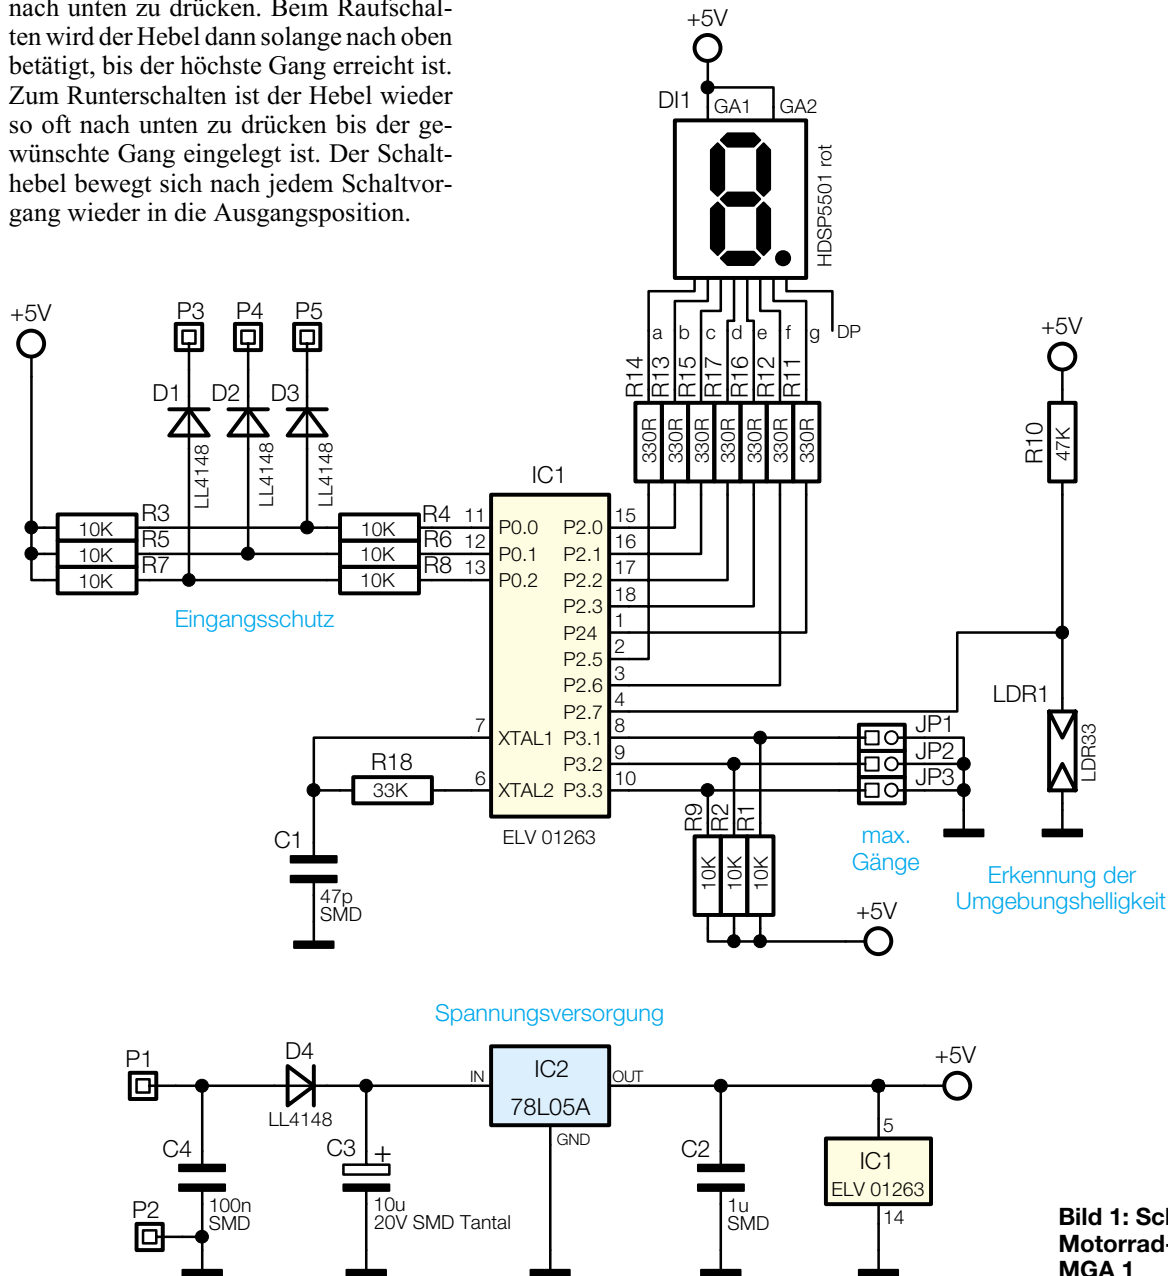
nach unten zu drücken. Beim Raufschalten wird der Hebel dann solange nach oben betätigt, bis der höchste Gang erreicht ist. Zum Runterschalten ist der Hebel wieder so oft nach unten zu drücken bis der gewünschte Gang eingelegt ist. Der Schalthebel bewegt sich nach jedem Schaltvorgang wieder in die Ausgangsposition.

+5V
DI1
GA1
GA2
HDSP5501 rot
a b c d e f g DP
R14 R13 R15 R17 R16 R12 R11
330R 330R 330R 330R 330R 330R 330R
+5V
R10
47K
+5V
P3 P4 P5
D1 D2 D3
LL4148 LL4148 LL4148
IC1
R3 10K
R5 10K
R7 10K
R4 10K
R6 10K
R8 10K
Eingangsschutz
11 P0.0
12 P0.1
13 P0.2
P2.0 15
P2.1 16
P2.2 17
P2.3 18
P24 1
P2.5 2
P2.6 3
P2.7 4
7 XTAL1
P3.1 8
P3.2 9
6 XTAL2
P3.3 10
R18
33K
ELV 01263
C1
47p SMD
LDR1
LDR33
JP1
JP2
JP3
R9 R2 R1
10K 10K 10K
max. Gänge
+5V
Erkennung der Umgebungshelligkeit

Spannungsversorgung
P1
D4
LL4148
IN
IC2
78L05A
OUT
GND
+5V
C4
100n SMD
P2
C3
+
10u 20V SMD Tantal
C2
1u SMD
5
IC1
ELV 01263
14

Bild 1: Sc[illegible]
Motorrad-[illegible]
MGA 1